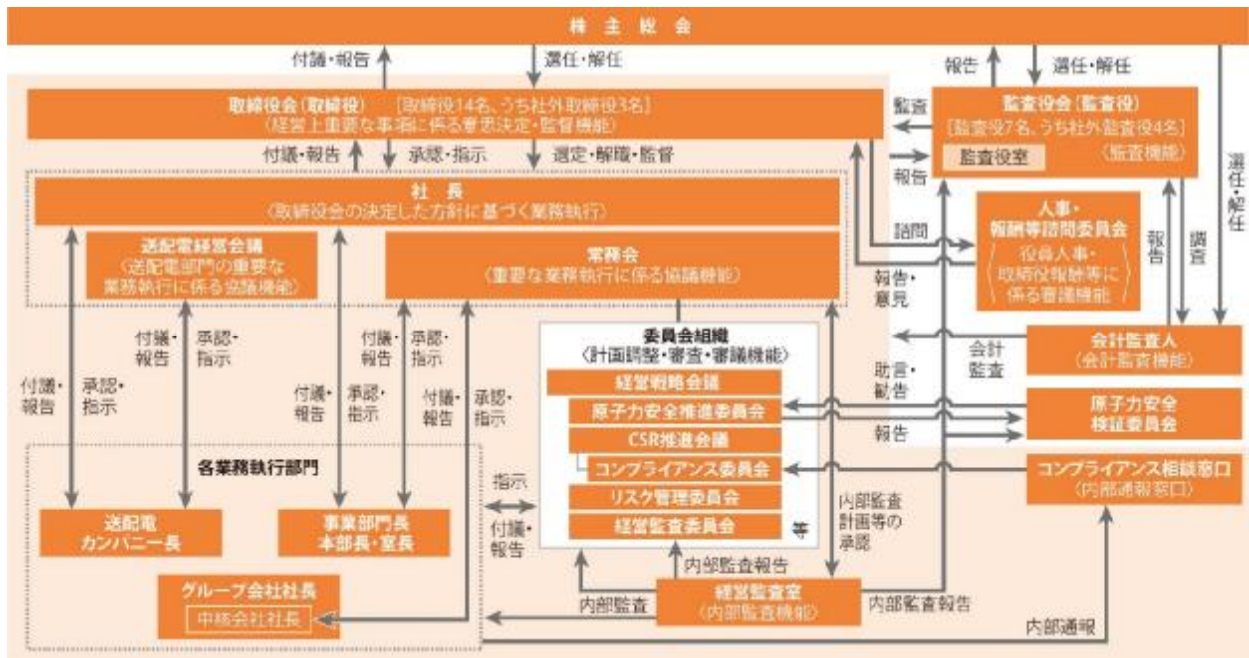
株主総会

付議・報告
選任・解任
報告
選任・解任

取締役会〔取締役〕〔取締役14名、うち社外取締役3名〕
（経営上重要な事項に係る意思決定・監督機能）

監査
監査役会〔監査役〕
〔監査役7名、うち社外監査役4名〕
監査役室
（監査機能）

付議・報告
承認・指示
選定・解職・監督
報告

選任・解任

社長
（取締役会の決定した方針に基づく業務執行）

諮問
人事・報酬等諮問委員会
〈役員人事・取締役報酬等に係る審議機能〉

報告
調査

送配電経営会議
（送配電部門の重要な業務執行に係る協議機能）

常務会
（重要な業務執行に係る協議機能）

報告・意見

付議・報告
承認・指示
付議・報告
承認・指示

委員会組織
〈計画調整・審査・審議機能〉
経営戦略会議
原子力安全推進委員会
CSR推進会議
コンプライアンス委員会
リスク管理委員会
経営監査委員会
等

会計監査
会計監査人
（会計監査機能）

助言・勧告
原子力安全検証委員会
報告

付議・報告
承認・指示
付議・報告
承認・指示
付議・報告
承認・指示

各業務執行部門

指示
付議・報告

コンプライアンス相談窓口
（内部通報窓口）

内部監査計画等の承認

送配電カンパニー長
事業部門長
本部長・室長

内部監査報告

グループ会社社長
中核会社社長

内部監査
経営監査室
（内部監査機能）
内部監査報告

内部通報